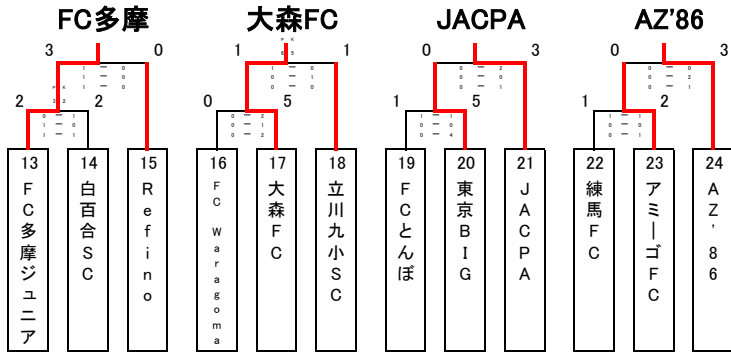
FC多摩

大森FC

JACPA

AZ'86

3 0
1 ― 0
1 ― 0
1 ― 0
P K
2 2
2 2
0 ― 1
1 ― 0
1 ― 1

1 1
P K
5 5
1 ― 0
0 ― 1
0 ― 0
0 5
0 ― 2
0 ― 1
0 ― 2

0 3
0 ― 2
0 ― 0
0 ― 1
1 5
1 ― 1
0 ― 0
0 ― 4

0 3
0 ― 0
0 ― 2
0 ― 1
1 2
1 ― 1
0 ― 0
0 ― 1

13 FC多摩ジュニア
14 白百合SC
15 Refino
16 FC Waragoma
17 大森FC
18 立川九小SC
19 FCとんぼ
20 東京BIG
21 JACPA
22 練馬FC
23 アミーゴFC
24 AZ'86